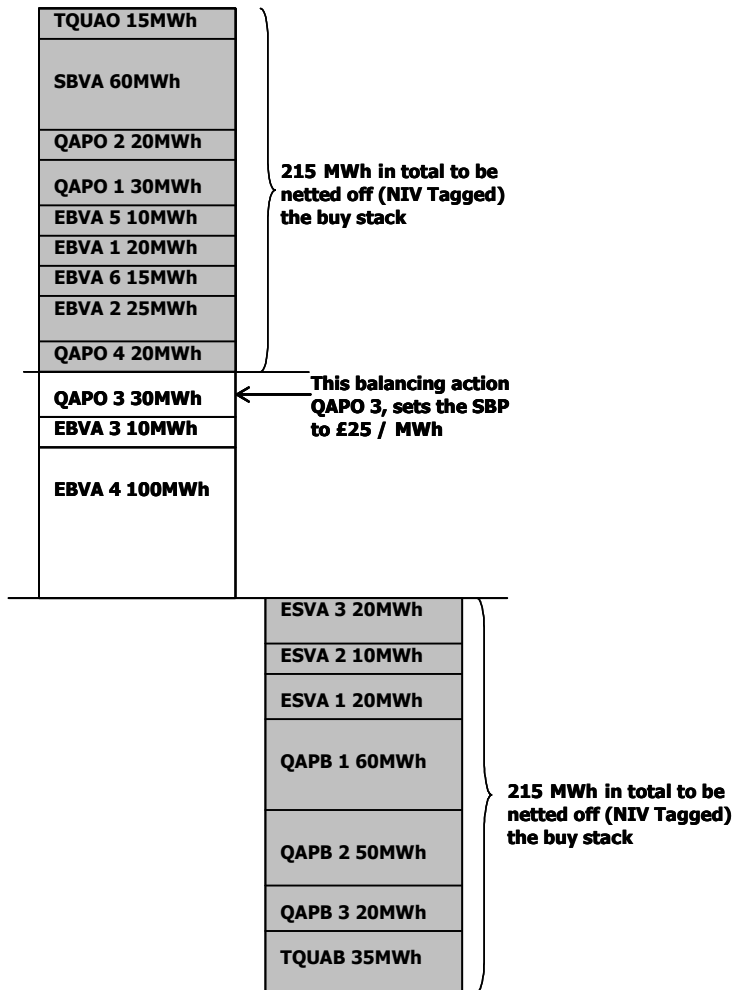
TQUAO 15MWh

SBVA 60MWh

QAPO 2 20MWh

QAPO 1 30MWh

EBVA 5 10MWh

EBVA 1 20MWh

EBVA 6 15MWh

EBVA 2 25MWh

QAPO 4 20MWh

215 MWh in total to be netted off (NIV Tagged) the buy stack

QAPO 3 30MWh

EBVA 3 10MWh

This balancing action QAPO 3, sets the SBP to £25 / MWh

EBVA 4 100MWh

ESVA 3 20MWh

ESVA 2 10MWh

ESVA 1 20MWh

QAPB 1 60MWh

QAPB 2 50MWh

QAPB 3 20MWh

TQUAB 35MWh

215 MWh in total to be netted off (NIV Tagged) the buy stack